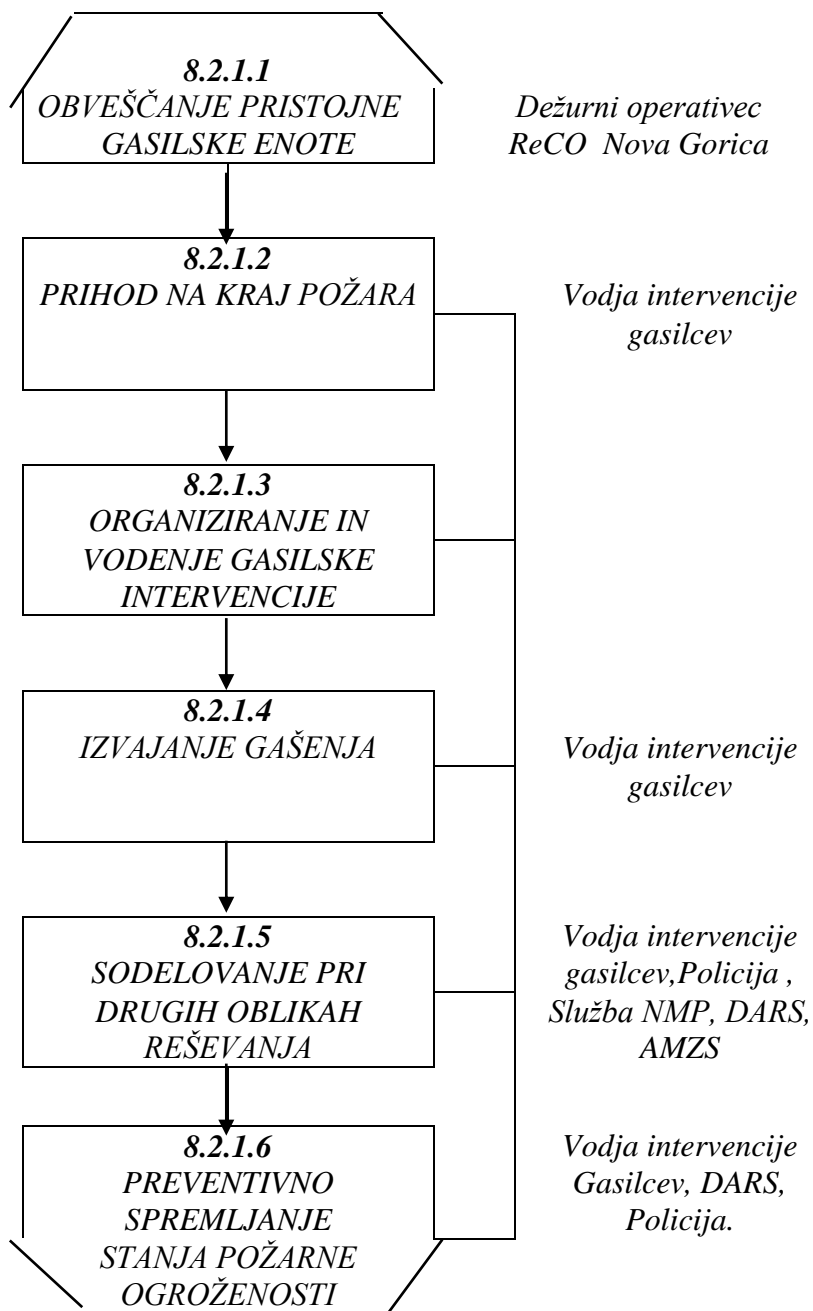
8.2.1.1
OBVEŠČANJE PRISTOJNE GASILSKE ENOTE

Dežurni operativec ReCO Nova Gorica

8.2.1.2
PRIHOD NA KRAJ POŽARA

Vodja intervencije gasilcev

8.2.1.3
ORGANIZIRANJE IN VODENJE GASILSKE INTERVENCIJE

8.2.1.4
IZVAJANJE GAŠENJA

Vodja intervencije gasilcev

8.2.1.5
SODELOVANJE PRI DRUGIH OBLIKAH REŠEVANJA

Vodja intervencije gasilcev,Policija , Služba NMP, DARS, AMZS

8.2.1.6
PREVENTIVNO SPREMLJANJE STANJA POŽARNE OGROŽENOSTI

Vodja intervencije Gasilcev, DARS, Policija.